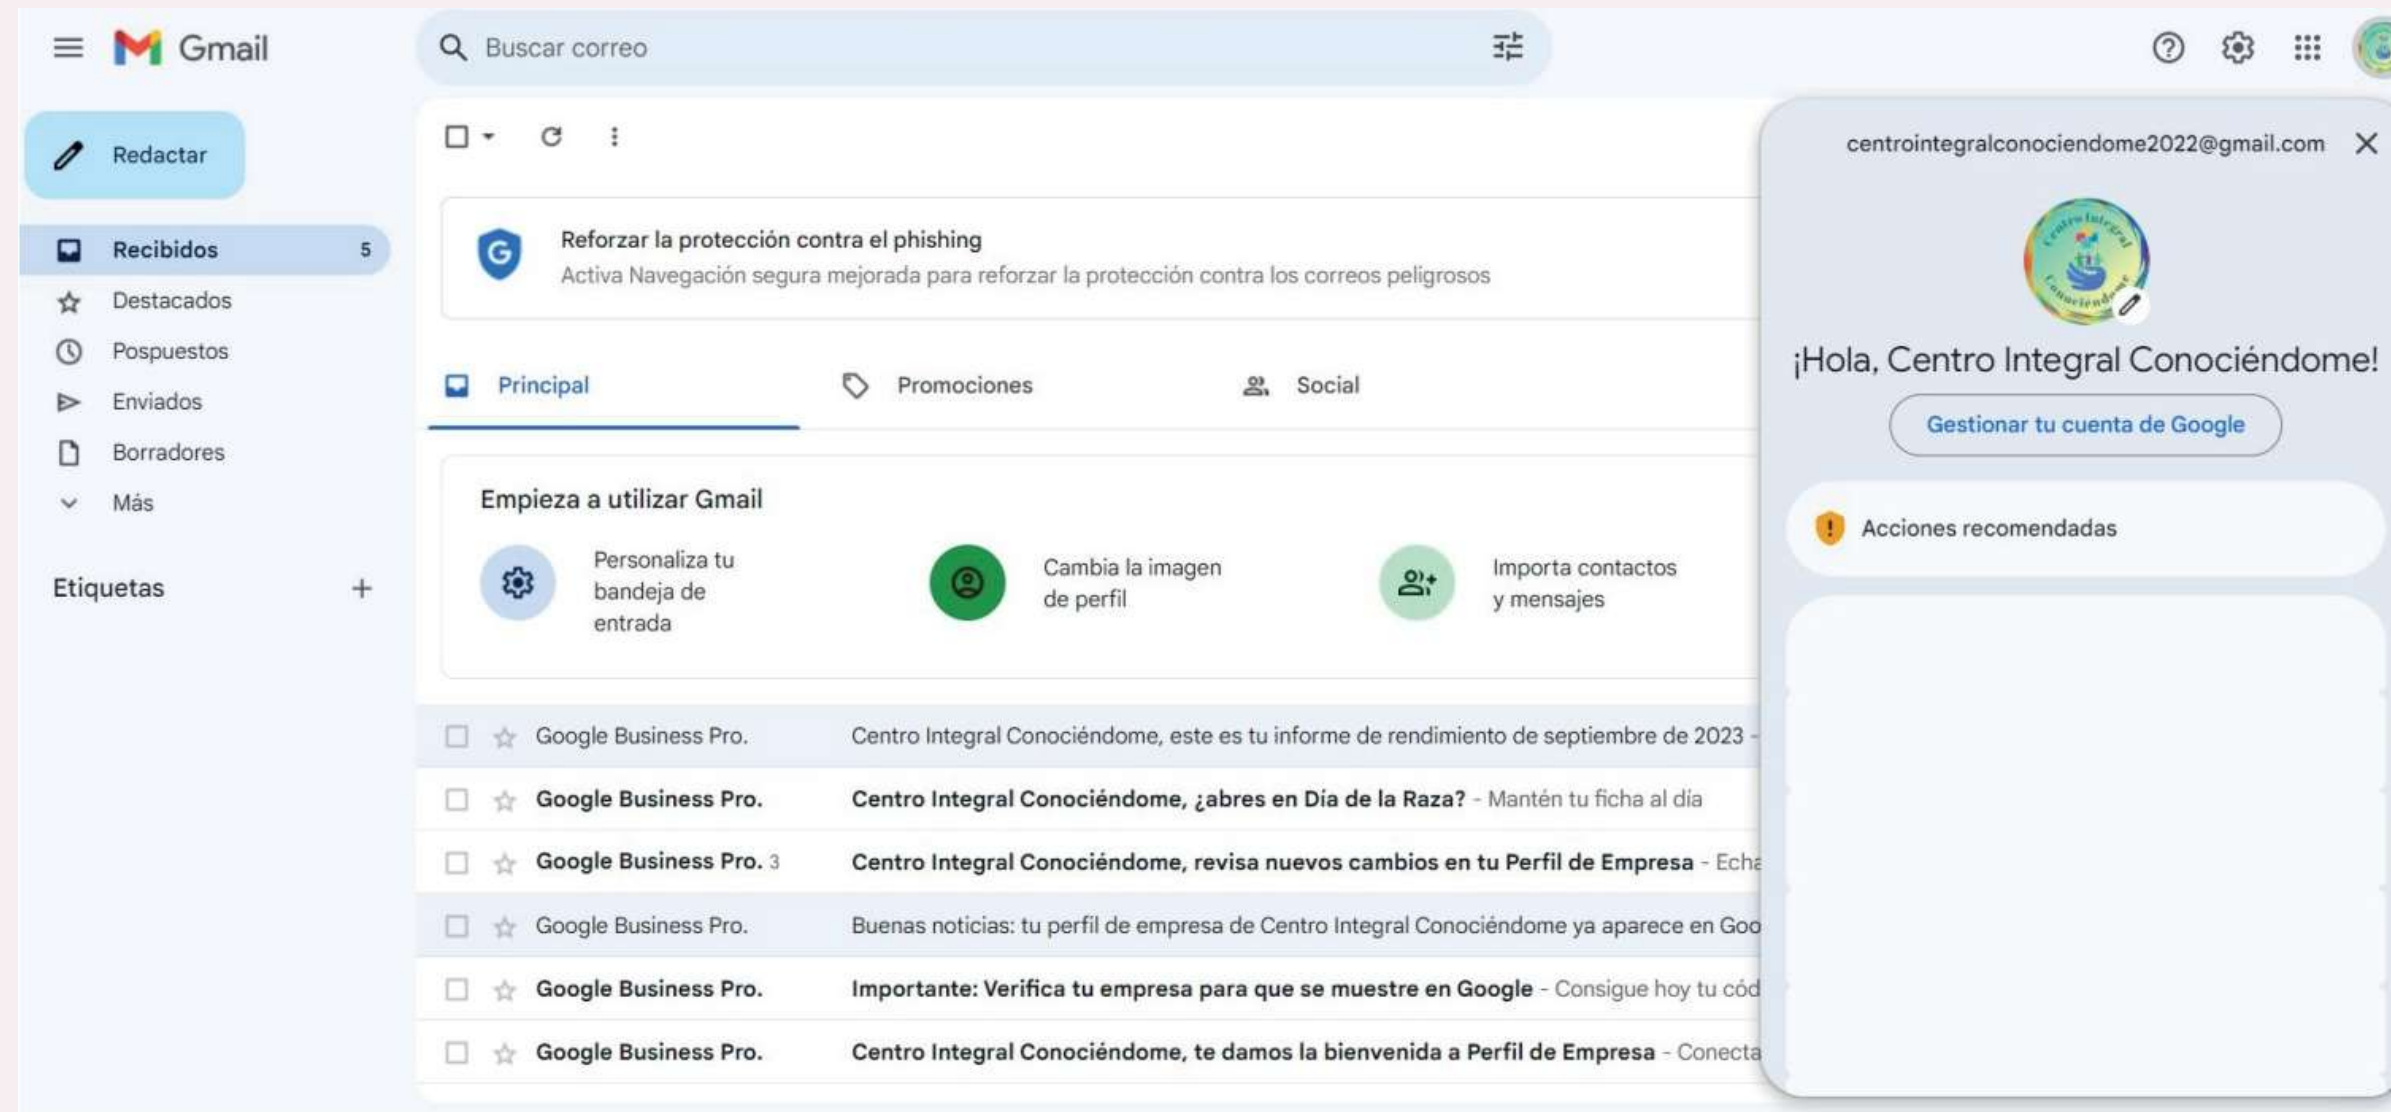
Gmail

Buscar correo

Redactar

Recibidos 5
Destacados
Pospuestos
Enviados
Borradores
Más

Etiquetas +

Reforzar la protección contra el phishing
Activa Navegación segura mejorada para reforzar la protección contra los correos peligrosos

Principal
Promociones
Social

Empieza a utilizar Gmail

Personaliza tu bandeja de entrada

Cambia la imagen de perfil

Importa contactos y mensajes

Google Business Pro. Centro Integral Conociéndome, este es tu informe de rendimiento de septiembre de 2023 -

Google Business Pro. Centro Integral Conociéndome, ¿abres en Día de la Raza? - Mantén tu ficha al día

Google Business Pro. 3 Centro Integral Conociéndome, revisa nuevos cambios en tu Perfil de Empresa - Echa

Google Business Pro. Buenas noticias: tu perfil de empresa de Centro Integral Conociéndome ya aparece en Goo

Google Business Pro. Importante: Verifica tu empresa para que se muestre en Google - Consigue hoy tu cód

Google Business Pro. Centro Integral Conociéndome, te damos la bienvenida a Perfil de Empresa - Conecta

centrointegralconociendome2022@gmail.com

¡Hola, Centro Integral Conociéndome!

Gestionar tu cuenta de Google

Acciones recomendadas